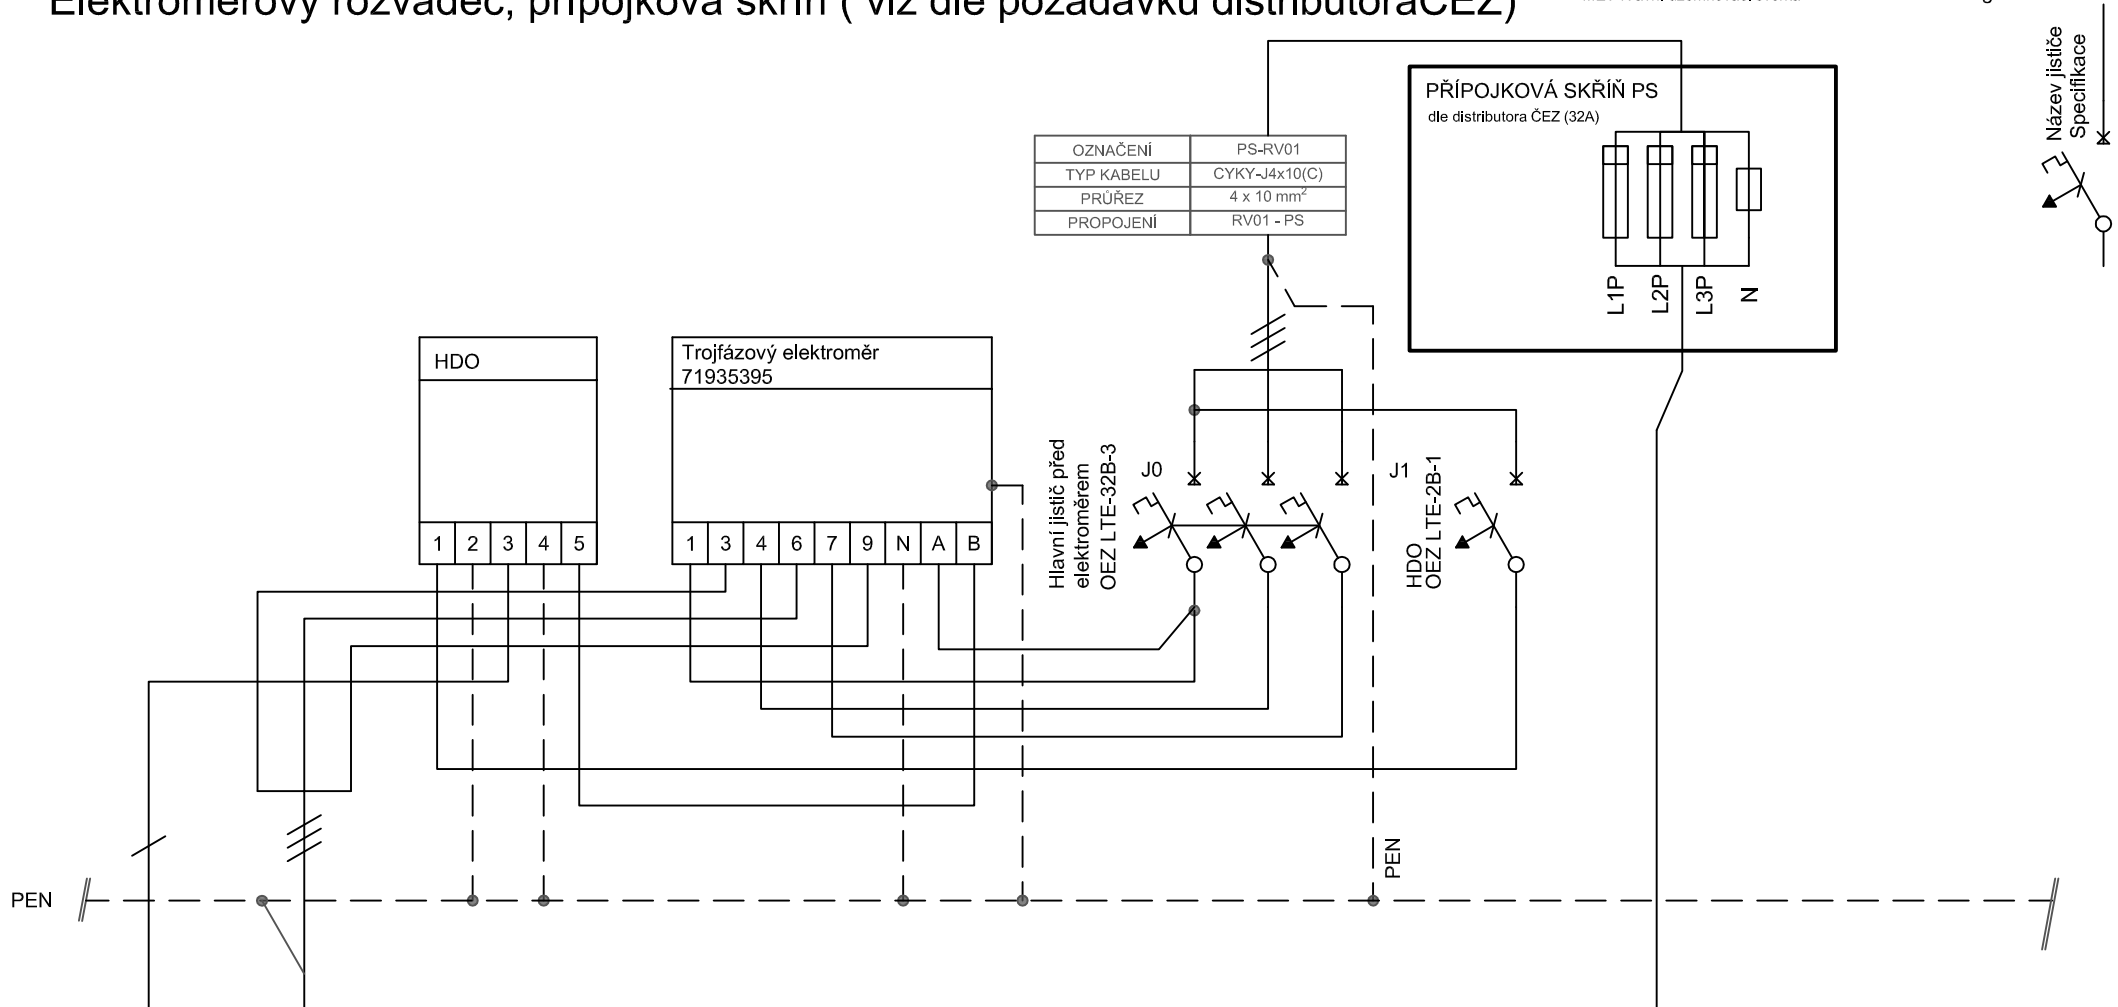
Elektroměrový rozvaděč, přípojková skříň ( viz dle požadavku distributoraČEZ)

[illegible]

Název jističe
Specifikace

PŘÍPOJKOVÁ SKŘÍŇ PS
dle distributora ČEZ (32A)

| OZNAČENÍ | PS-RV01 |
|---|---|
| TYP KABELU | CYKY-J4x10(C) |
| PRŮŘEZ | 4 x 10 mm$^2$ |
| PROPOJENÍ | RV01 - PS |

L1P L2P L3P N

HDO
1 2 3 4 5

Trojfázový elektroměr
71935395
1 3 4 6 7 9 N A B

J0
Hlavní jistič před elektroměrem
OEZ LTE-32B-3

J1
HDO
OEZ LTE-2B-1

PEN

PEN